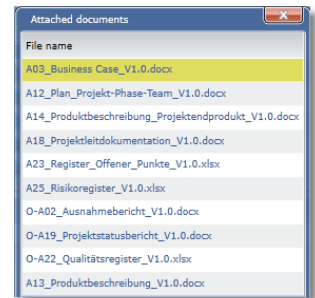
Attached documents

File name

A03_Business Case_V1.0.docx

A12_Plan_Projekt-Phase-Team_V1.0.docx

A14_Produktbeschreibung_Projektendprodukt_V1.0.docx

A18_Projektleitdokumentation_V1.0.docx

A23_Register_Offener_Punkte_V1.0.xlsx

A25_Risikoregister_V1.0.xlsx

O-A02_Ausnahmebericht_V1.0.docx

O-A19_Projektstatusbericht_V1.0.docx

O-A22_Qualitätsregister_V1.0.xlsx

A13_Produktbeschreibung_V1.0.docx